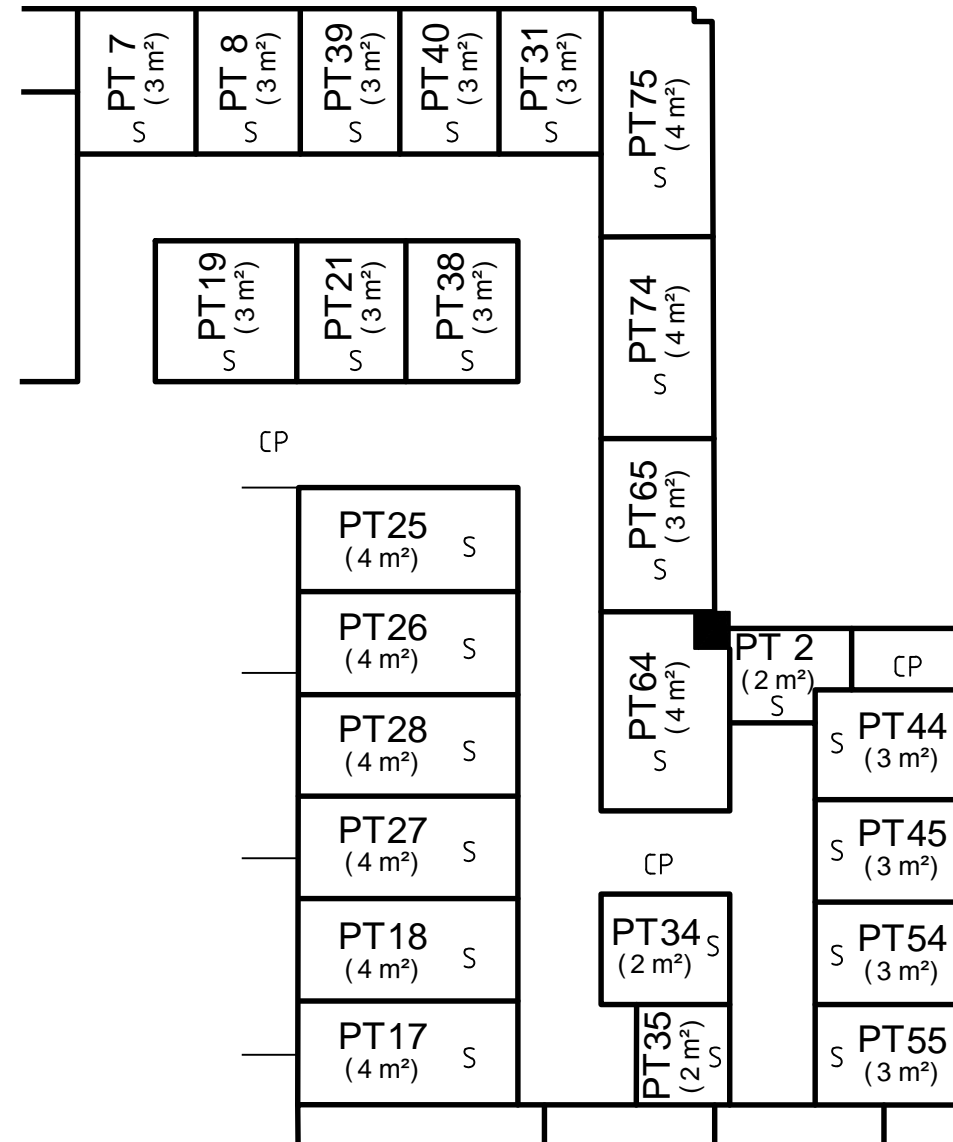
PT 7 (3 m²) S
PT 8 (3 m²) S
PT39 (3 m²) S
PT40 (3 m²) S
PT31 (3 m²) S
PT75 (4 m²) S

PT19 (3 m²) S
PT21 (3 m²) S
PT38 (3 m²) S
PT74 (4 m²) S

CP

PT65 (3 m²) S

PT25 (4 m²) S
PT26 (4 m²) S
PT64 (4 m²) S
PT 2 (2 m²) S
CP
PT44 (3 m²) S
PT28 (4 m²) S
PT27 (4 m²) S
CP
PT45 (3 m²) S
PT18 (4 m²) S
PT34 (2 m²) S
PT54 (3 m²) S
PT17 (4 m²) S
PT35 (2 m²) S
PT55 (3 m²) S